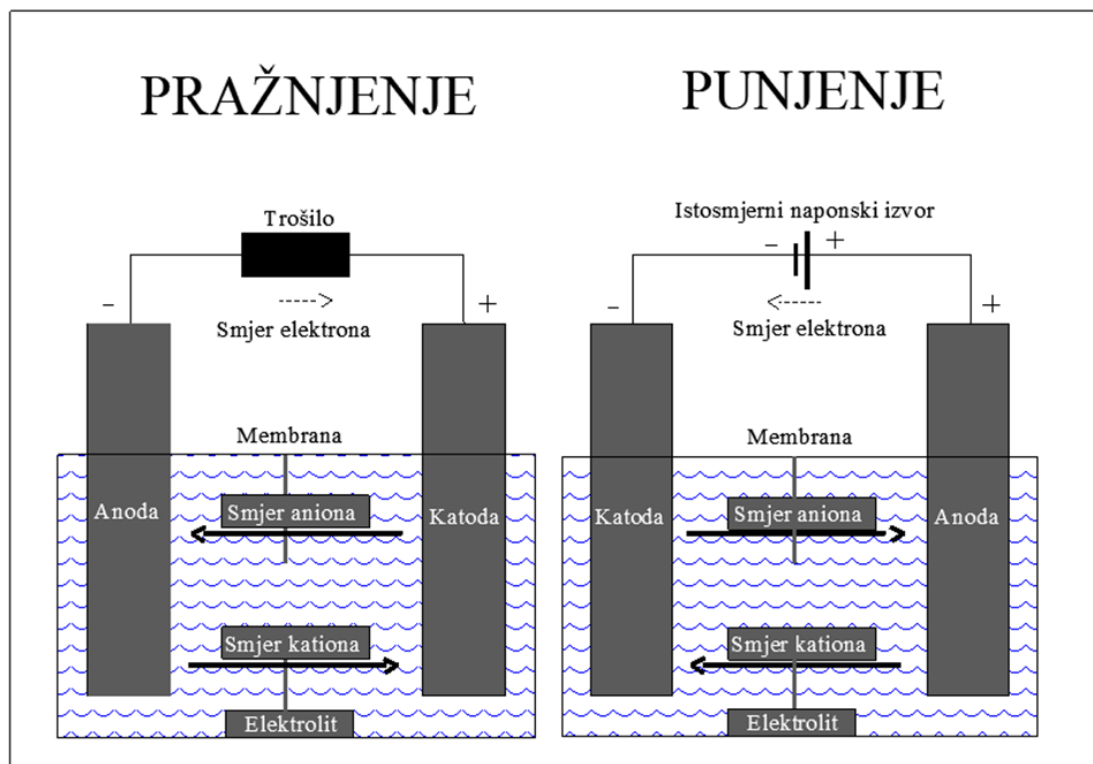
PRAŽNJENJE

Trošilo

-

+

----->

Smjer elektrona

Membrana

Anoda

Smjer aniona

Katoda

Smjer kationa

Elektrolit

PUNJENJE

Istosmjerni naponski izvor

-

+

-

+

<-----

Smjer elektrona

Membrana

Katoda

Smjer aniona

Anoda

Smjer kationa

Elektrolit